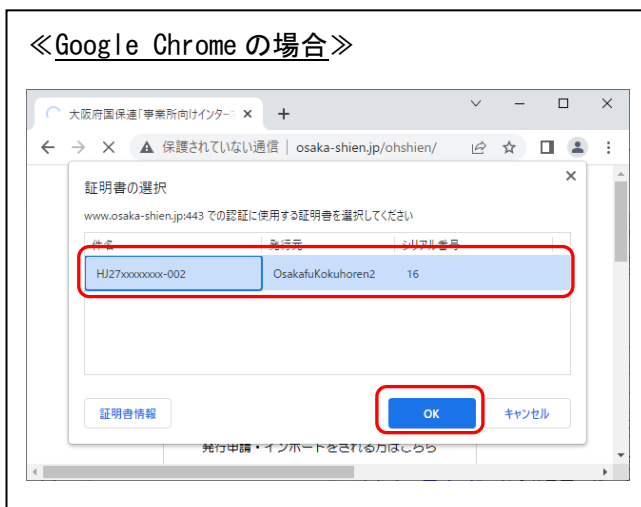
≪Google Chrome の場合≫

大阪府国保連「事業所向けインター

保護されていない通信 | osaka-shien.jp/ohshien/

証明書の選択

www.osaka-shien.jp:443 での認証に使用する証明書を選択してください

| 件名 | 発行元 | シリアル番号 |
|---|---|---|
| HJ27xxxxxxxx-002 | OsakafuKokuhoren2 | 16 |

証明書情報

OK

キャンセル

発行申請・インポートをされる方はこちら